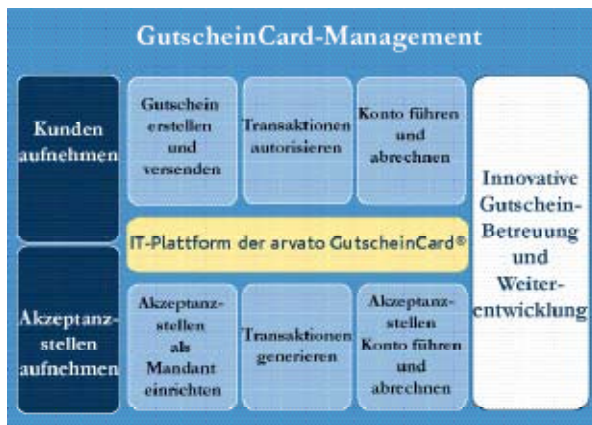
GutscheinCard-Management

Kunden aufnehmen

Gutschein erstellen und versenden

Transaktionen autorisieren

Konto führen und abrechnen

Innovative Gutschein-Betreuung und Weiterentwicklung

IT-Plattform der arvato GutscheinCard®

Akzeptanzstellen aufnehmen

Akzeptanzstellen als Mandant einrichten

Transaktionen generieren

Akzeptanzstellen Konto führen und abrechnen